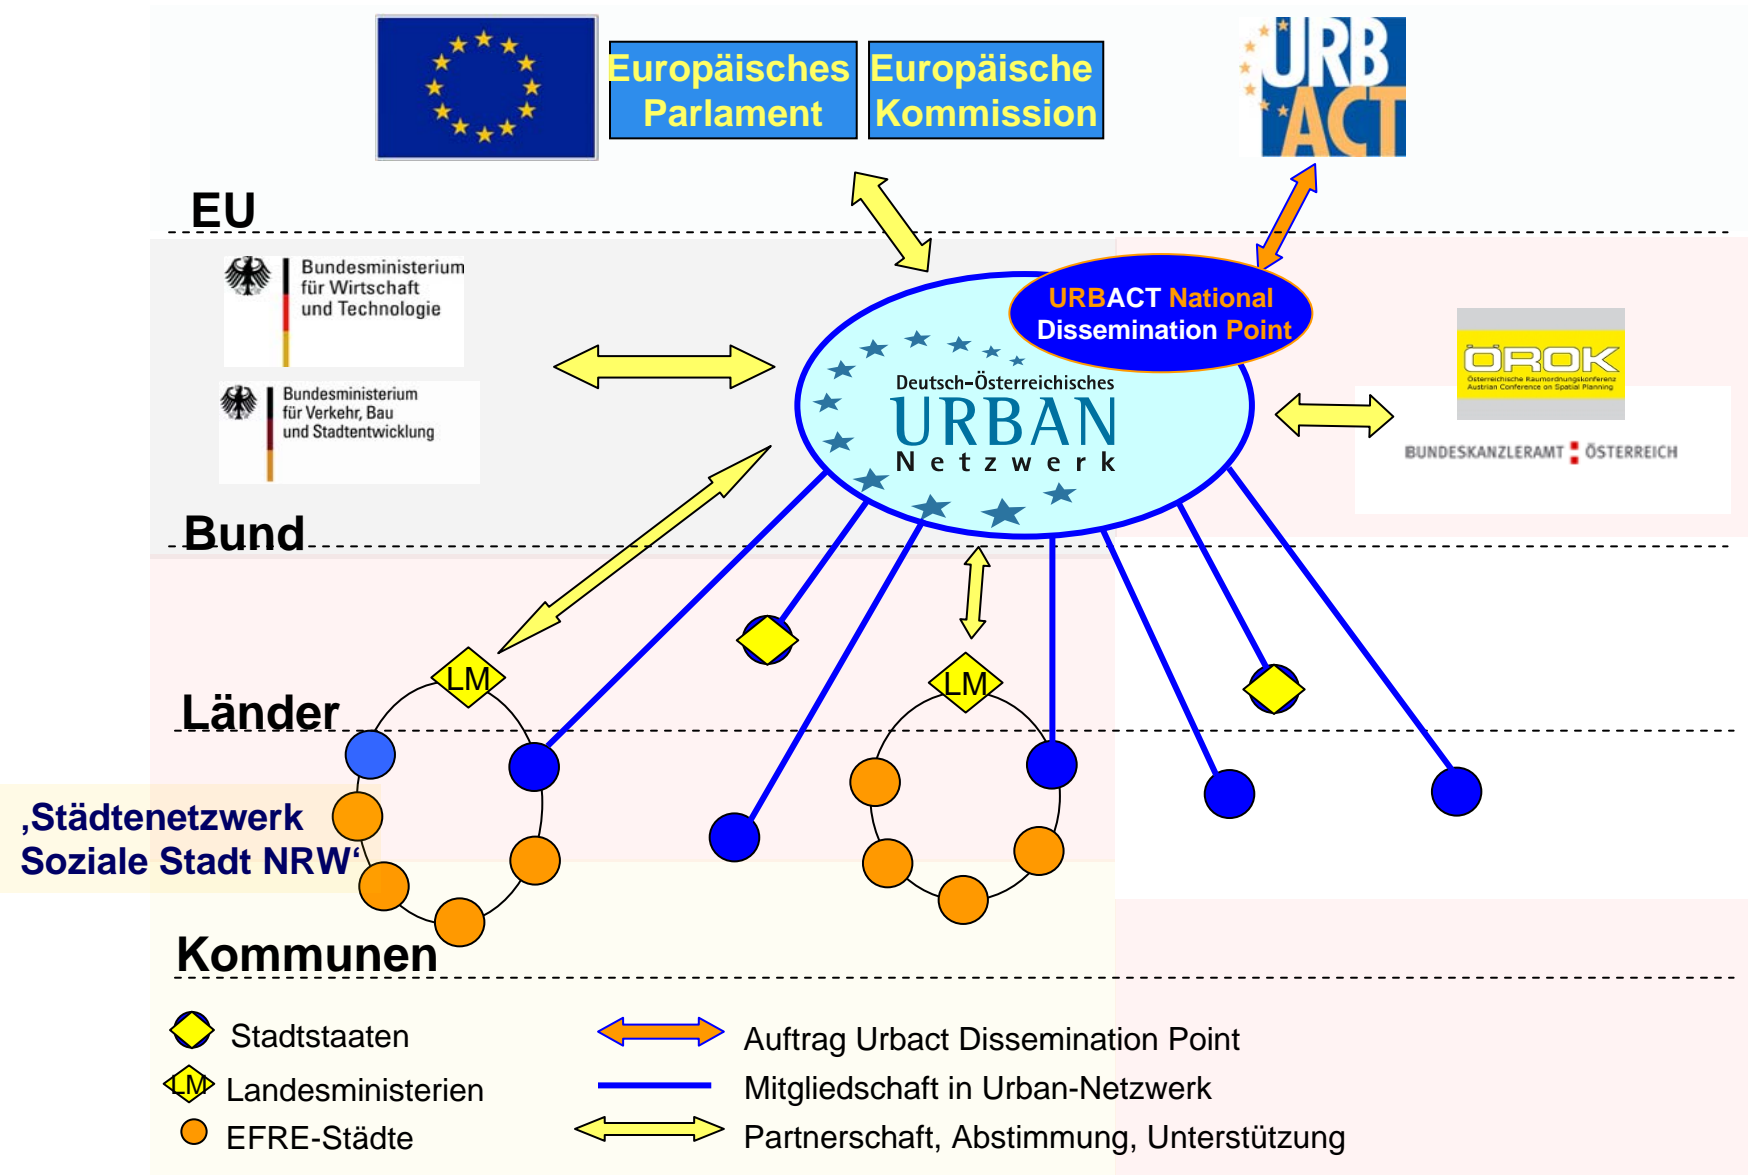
Europäisches Parlament

Europäische Kommission

URB ACT

EU

Bundesministerium für Wirtschaft und Technologie

Bundesministerium für Verkehr, Bau und Stadtentwicklung

URBACT National Dissemination Point

Deutsch-Österreichisches URBAN Netzwerk

ÖROK
Österreichische Raumordnungskonferenz Austrian Conference on Spatial Planning

BUNDESKANZLERAMT ÖSTERREICH

Bund

LM

LM

Länder

‚Städtenetzwerk Soziale Stadt NRW'

Kommunen

Stadtstaaten

LM Landesministerien

EFRE-Städte

Auftrag Urbact Dissemination Point

Mitgliedschaft in Urban-Netzwerk

Partnerschaft, Abstimmung, Unterstützung